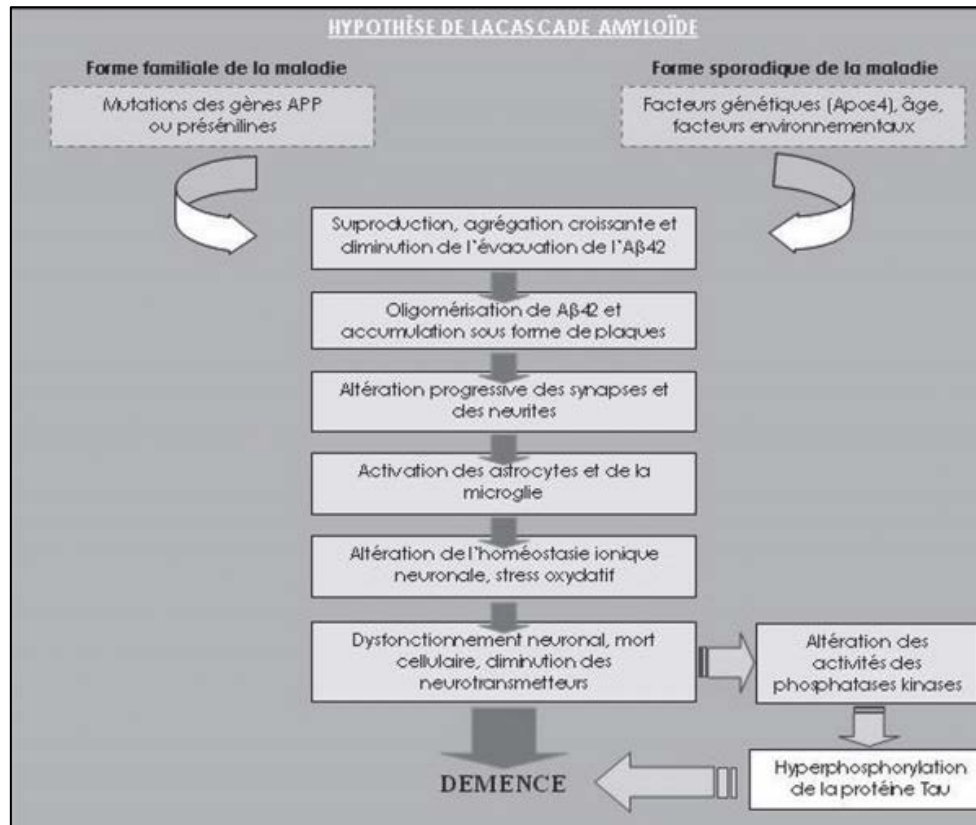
HYPOTHÈSE DE LACASCADE AMYLOÏDE

Forme familiale de la maladie

Mutations des gènes APP ou présénilines

Forme sporadique de la maladie

Facteurs génétiques (Apoε4), âge, facteurs environnementaux

Surproduction, agrégation croissante et diminution de l'évacuation de l'Aβ42

Oligomérisation de Aβ42 et accumulation sous forme de plaques

Altération progressive des synapses et des neurites

Activation des astrocytes et de la microglie

Altération de l'homéostasie ionique neuronale, stress oxydatif

Dysfonctionnement neuronal, mort cellulaire, diminution des neurotransmetteurs

Altération des activités des phosphatases kinases

Hyperphosphorylation de la protéine Tau

DEMENCE